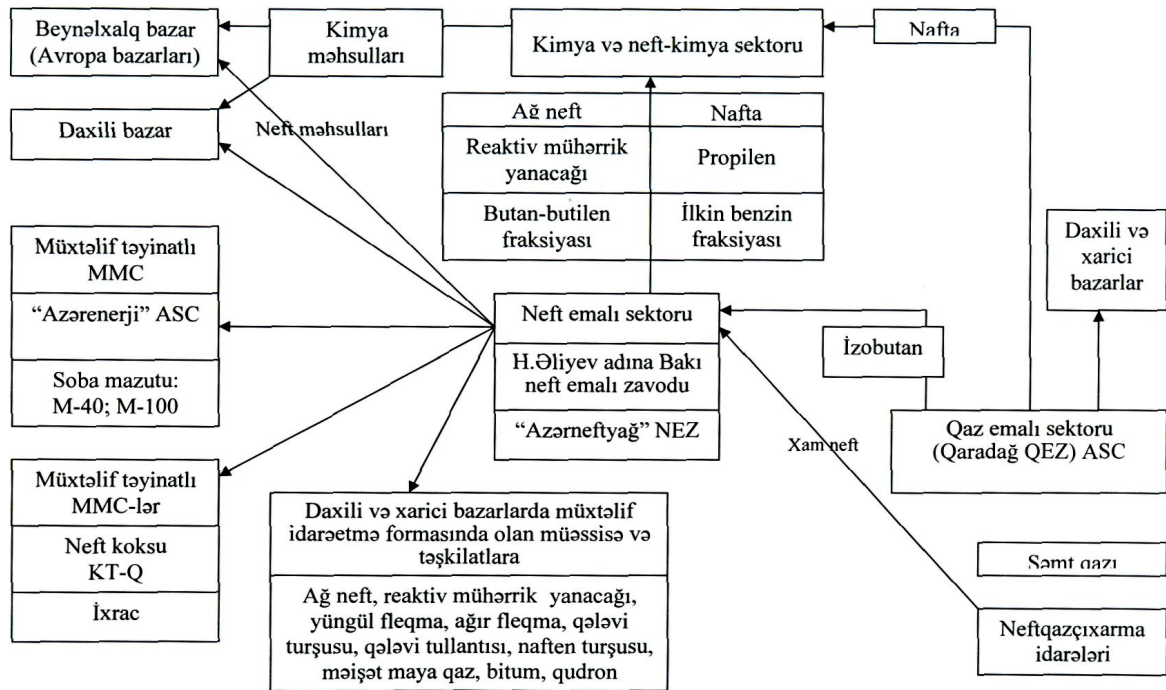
Beynəlxalq bazar (Avropa bazarları)

Kimya məhsulları

Kimya və neft-kimya sektoru

Nafta

Daxili bazar

Neft məhsulları

| Ağ neft | Nafta |
|---|---|
| Reaktiv mühərrik yanacağı | Propilen |
| Butan-butilen fraksiyası | İlkin benzin fraksiyası |

Daxili və xarici bazarlar

Müxtəlif təyinatlı MMC

“Azərenerji” ASC

Soba mazutu: M-40; M-100

Neft emalı sektoru

H.Əliyev adına Bakı neft emalı zavodu

“Azərneftyağ” NEZ

İzobutan

Xam neft

Qaz emalı sektoru (Qaradağ QEZ) ASC

Müxtəlif təyinatlı MMC-lər

Neft koksu KT-Q

İxrac

Daxili və xarici bazarlarda müxtəlif idarəetmə formasında olan müəssisə və təşkilatlara

Ağ neft, reaktiv mühərrik yanacağı, yüngül fleqma, ağır fleqma, qələvi turşusu, qələvi tullantısı, naften turşusu, məişət maya qaz, bitum, qudron

Səmt qazı

Neftqazçıxarma idarələri